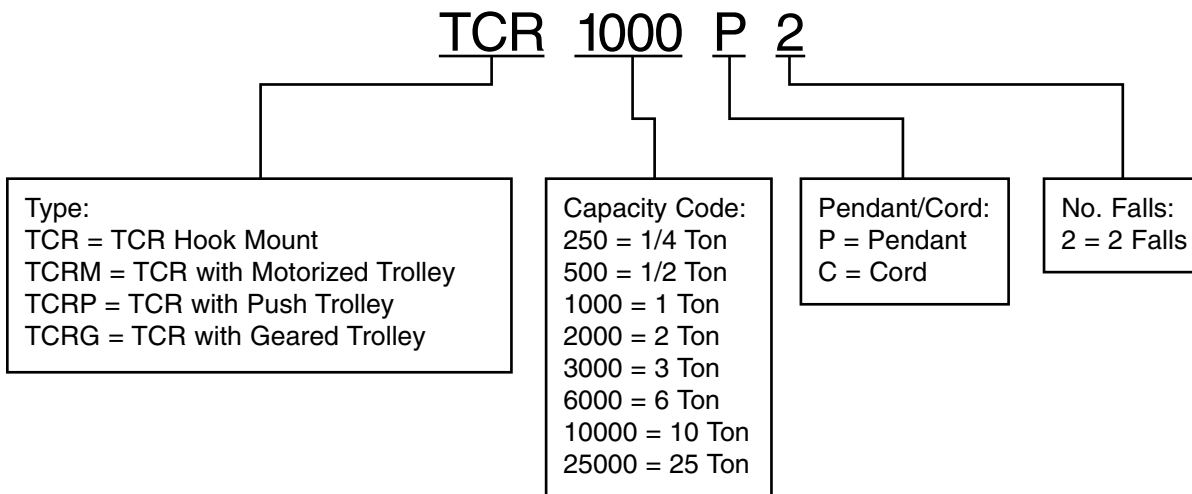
TCR 1000 P 2

Type:
TCR = TCR Hook Mount
TCRM = TCR with Motorized Trolley
TCRP = TCR with Push Trolley
TCRG = TCR with Geared Trolley

Capacity Code:
250 = 1/4 Ton
500 = 1/2 Ton
1000 = 1 Ton
2000 = 2 Ton
3000 = 3 Ton
6000 = 6 Ton
10000 = 10 Ton
25000 = 25 Ton

Pendant/Cord:
P = Pendant
C = Cord

No. Falls:
2 = 2 Falls